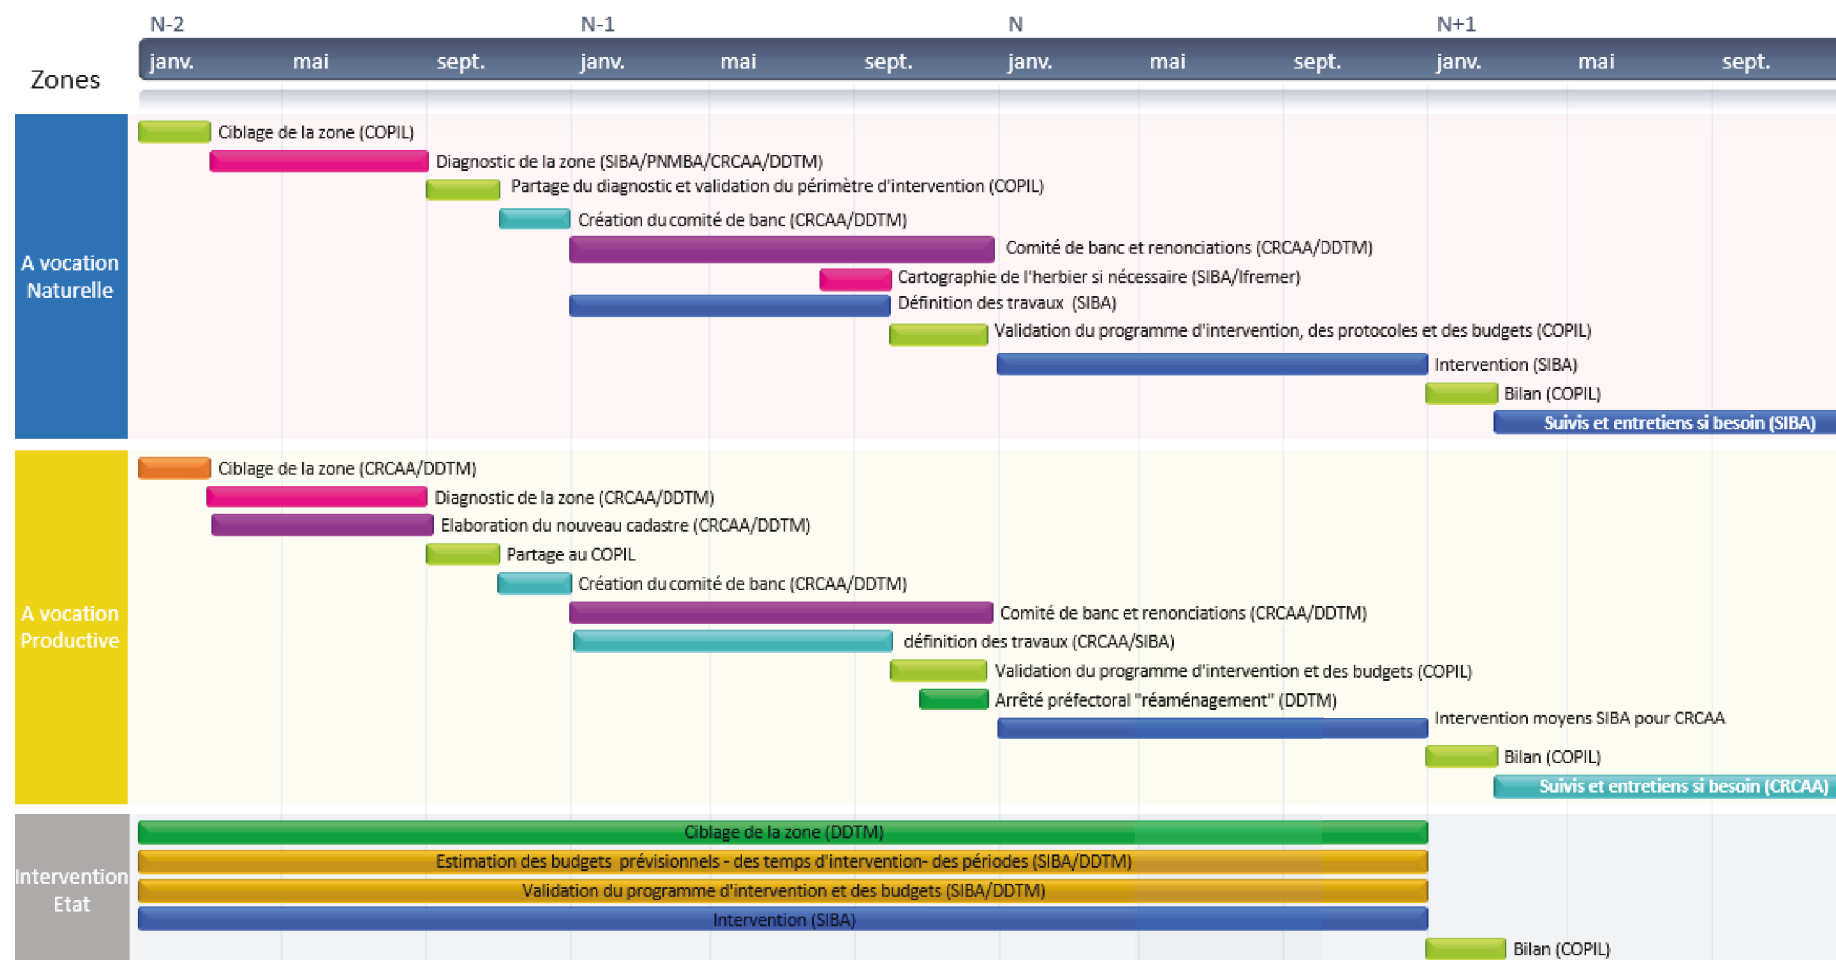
N-2 N-1 N N+1

Zones

| janv. | mai | sept. | janv. | mai | sept. | janv. | mai | sept. | janv. | mai | sept. |
|---|---|---|---|---|---|---|---|---|---|---|---|

A vocation Naturelle

Ciblage de la zone (COPIL)
Diagnostic de la zone (SIBA/PNMBA/CRCAA/DDTM)
Partage du diagnostic et validation du périmètre d'intervention (COPIL)
Création du comité de banc (CRCAA/DDTM)
Comité de banc et renonciations (CRCAA/DDTM)
Cartographie de l'herbier si nécessaire (SIBA/Ifremer)
Définition des travaux (SIBA)
Validation du programme d'intervention, des protocoles et des budgets (COPIL)
Intervention (SIBA)
Bilan (COPIL)
Suivis et entretiens si besoin (SIBA)

A vocation Productive

Ciblage de la zone (CRCAA/DDTM)
Diagnostic de la zone (CRCAA/DDTM)
Elaboration du nouveau cadastre (CRCAA/DDTM)
Partage au COPIL
Création du comité de banc (CRCAA/DDTM)
Comité de banc et renonciations (CRCAA/DDTM)
définition des travaux (CRCAA/SIBA)
Validation du programme d'intervention et des budgets (COPIL)
Arrêté préfectoral "réaménagement" (DDTM)
Intervention moyens SIBA pour CRCAA
Bilan (COPIL)
Suivis et entretiens si besoin (CRCAA)

Intervention Etat

Ciblage de la zone (DDTM)
Estimation des budgets prévisionnels - des temps d'intervention- des périodes (SIBA/DDTM)
Validation du programme d'intervention et des budgets (SIBA/DDTM)
Intervention (SIBA)
Bilan (COPIL)